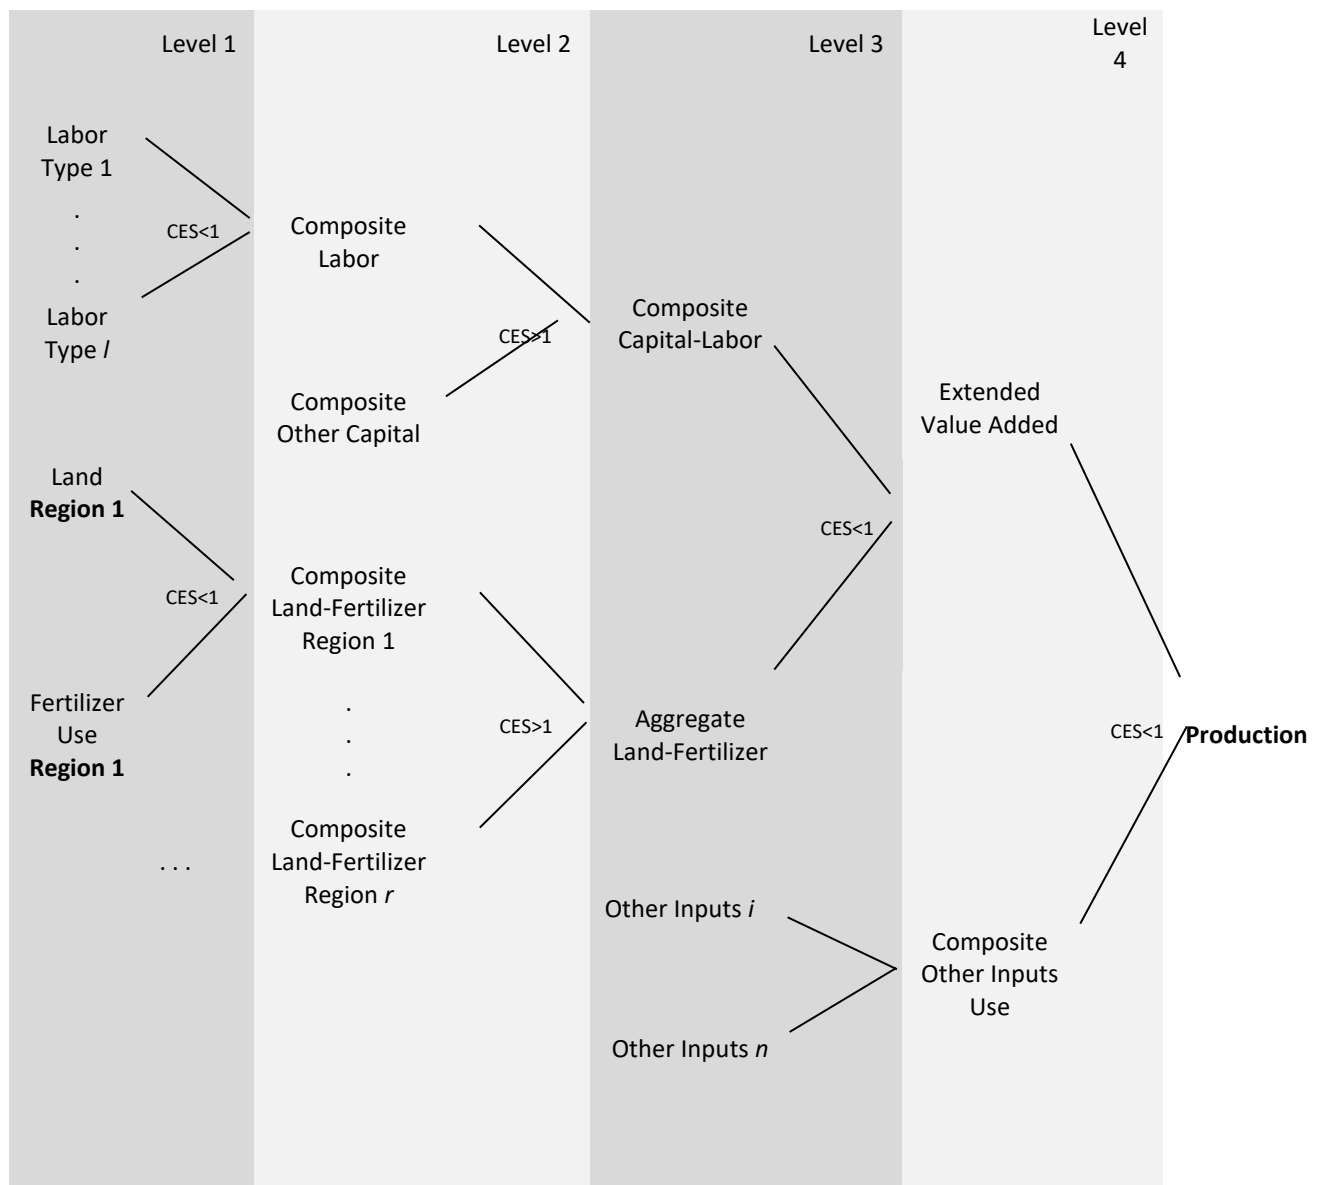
Level 1

Level 2

Level 3

Level 4

Labor Type 1

.
.
.

Labor Type *l*

CES<1

Composite Labor

CES>1

Composite Other Capital

Composite Capital-Labor

Extended Value Added

Land **Region 1**

CES<1

Composite Land-Fertilizer Region 1

CES<1

Fertilizer Use **Region 1**

.
.
.

CES>1

Aggregate Land-Fertilizer

CES<1

**Production**

. . .

Composite Land-Fertilizer Region *r*

Other Inputs *i*

Composite Other Inputs Use

Other Inputs *n*